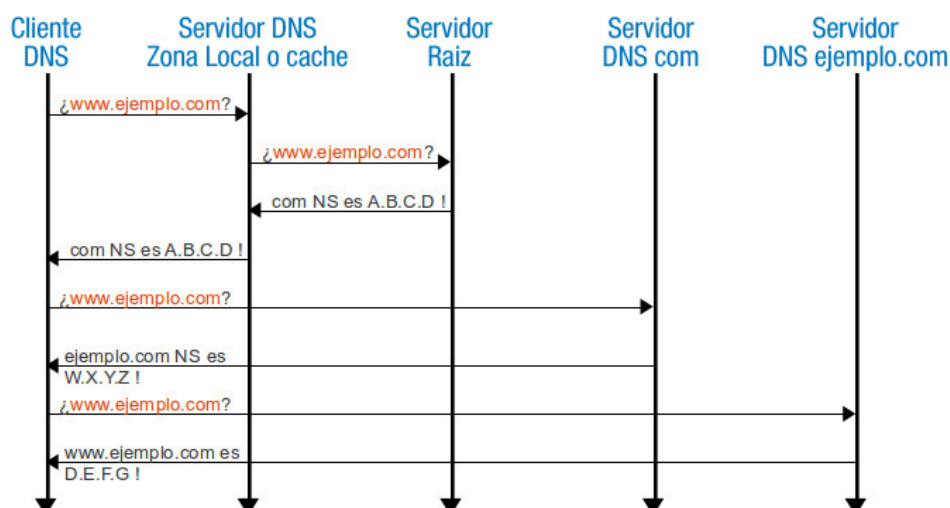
Cliente DNS

Servidor DNS Zona Local o cache

Servidor Raiz

Servidor DNS com

Servidor DNS ejemplo.com

¿www.ejemplo.com?

¿www.ejemplo.com?

com NS es A.B.C.D !

com NS es A.B.C.D !

¿www.ejemplo.com?

ejemplo.com NS es W.X.Y.Z !

¿www.ejemplo.com?

www.ejemplo.com es D.E.F.G !